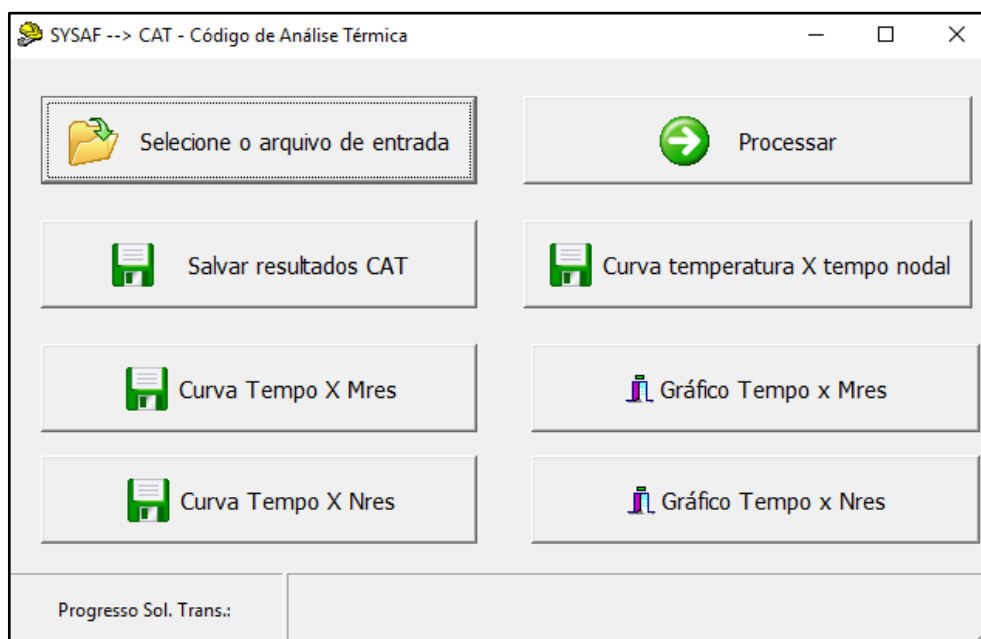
SYSAF --> CAT - Código de Análise Térmica

Selecione o arquivo de entrada

Processar

Salvar resultados CAT

Curva temperatura X tempo nodal

Curva Tempo X Mres

Gráfico Tempo x Mres

Curva Tempo X Nres

Gráfico Tempo x Nres

Progresso Sol. Trans.: